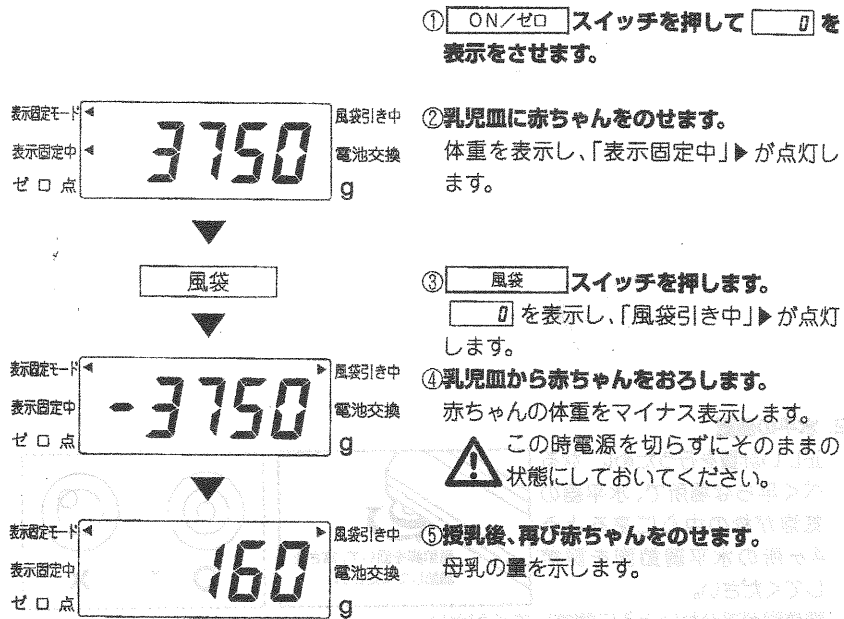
①　ON／ゼロ　スイッチを押して　0　を表示をさせます。

表示固定モード　風袋引き中
表示固定中　3750　電池交換
ゼロ点　g

②乳児皿に赤ちゃんをのせます。
体重を表示し、「表示固定中」▶が点灯します。

風袋

③　風袋　スイッチを押します。
0　を表示し、「風袋引き中」▶が点灯します。

表示固定モード　風袋引き中
表示固定中　-3750　電池交換
ゼロ点　g

④乳児皿から赤ちゃんをおろします。
赤ちゃんの体重をマイナス表示します。
この時電源を切らずにそのままの状態にしておいてください。

表示固定モード　風袋引き中
表示固定中　160　電池交換
ゼロ点　g

⑤授乳後、再び赤ちゃんをのせます。
母乳の量を示します。